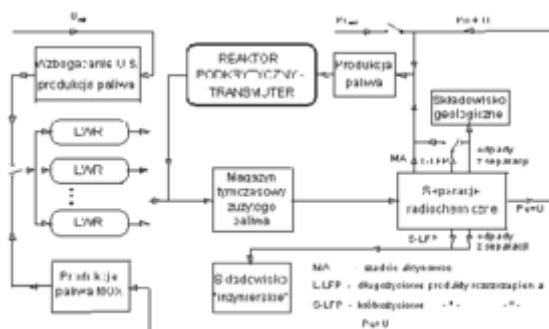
$U_{nat}$

Wzbogacanie U i produkcja paliwa

REAKTOR PODKRYTYCZNY - TRANSMUTER

Produkcja paliwa

Pu + U

Pu

Składowisko geologiczne

LWR

LWR

LWR

MA

L-LFP

odpady z separacji

Magazyn tymczasowy zużytego paliwa

Separacja radiochemiczna

Pu+U

S-LFP

odpady z separacji

Produkcja paliwa MOX

Składowisko "inżynierskie"

MA - aktynowce

L-LFP - długożyciowe produkty rozszczepienia

S-LFP - krótkożyciowe - " - - " -

Pu+U